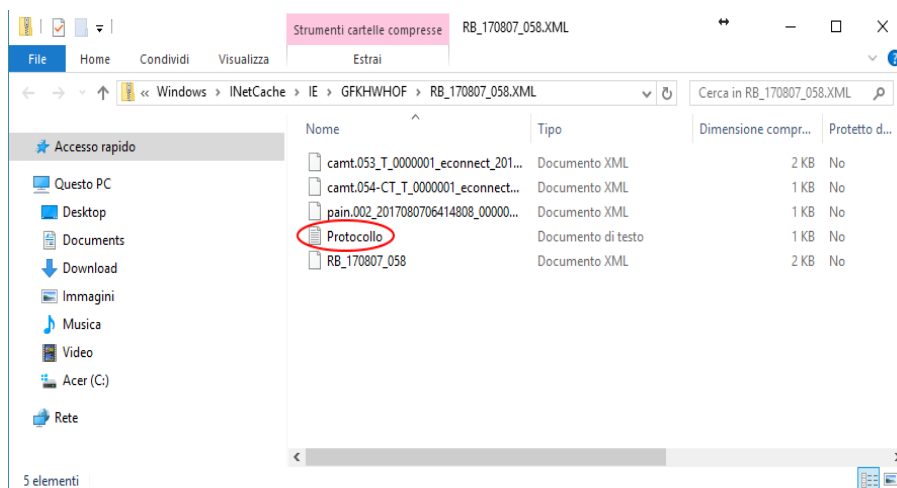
Strumenti cartelle compresse RB_170807_058.XML

File Home Condividi Visualizza Estrai

« Windows › INetCache › IE › GFKHWHOF › RB_170807_058.XML

Cerca in RB_170807_058.XML

Accesso rapido

Questo PC

Desktop

Documents

Download

Immagini

Musica

Video

Acer (C:)

Rete

| Nome | Tipo | Dimensione compr... | Protetto d... |
|---|---|---|---|
| camt.053_T_0000001_econnect_201... | Documento XML | 2 KB | No |
| camt.054-CT_T_0000001_econnect... | Documento XML | 1 KB | No |
| pain.002_2017080706414808_00000... | Documento XML | 1 KB | No |
| Protocollo | Documento di testo | 1 KB | No |
| RB_170807_058 | Documento XML | 2 KB | No |

5 elementi